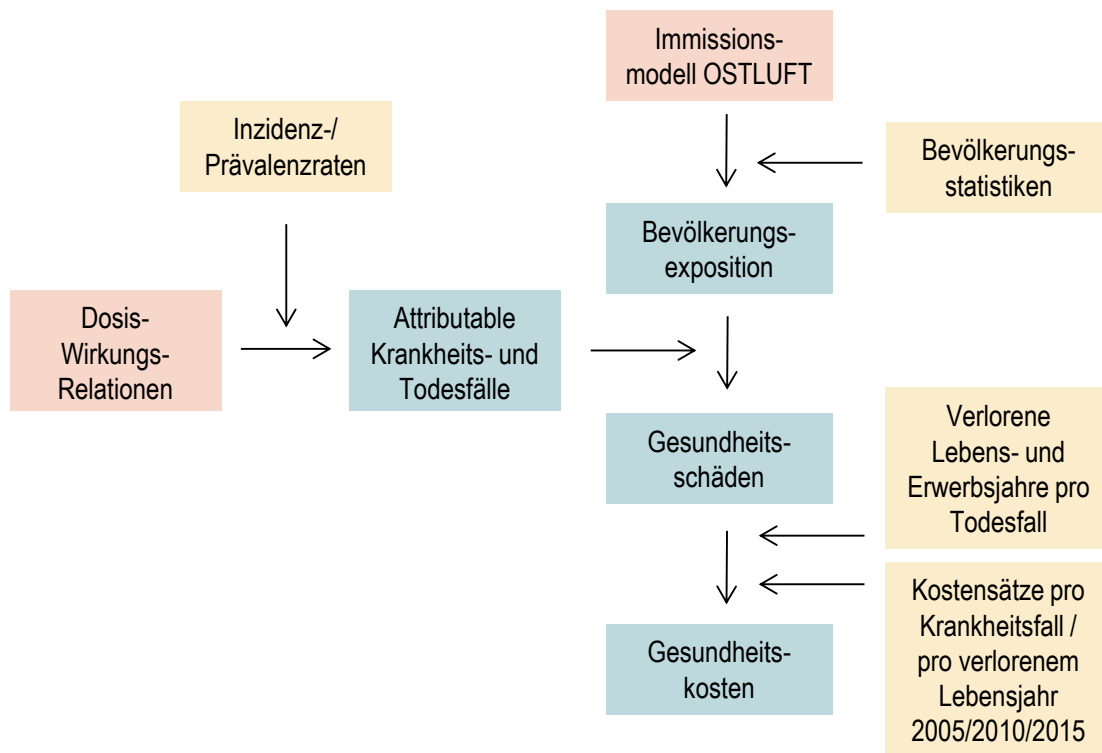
Immissionsmodell OSTLUFT

Inzidenz-/ Prävalenzraten

Bevölkerungsstatistiken

Bevölkerungsexposition

Dosis-Wirkungs-Relationen

Attributable Krankheits- und Todesfälle

Gesundheitsschäden

Verlorene Lebens- und Erwerbsjahre pro Todesfall

Kostensätze pro Krankheitsfall / pro verlorenem Lebensjahr 2005/2010/2015

Gesundheitskosten